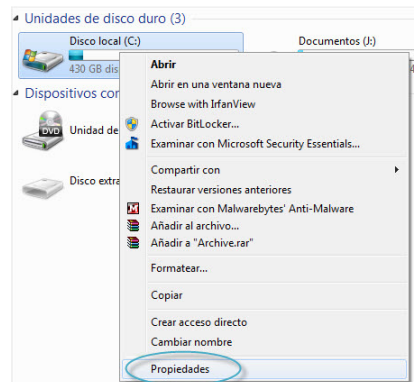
Unidades de disco duro (3)

Disco local (C:)

430 GB dis

Documentos (J:)

Dispositivos con

DVD

Unidad de

Disco extra

Abrir
Abrir en una ventana nueva
Browse with IrfanView
Activar BitLocker...
Examinar con Microsoft Security Essentials...

Compartir con
Restaurar versiones anteriores
Examinar con Malwarebytes' Anti-Malware
Añadir al archivo...
Añadir a "Archive.rar"

Formatear...

Copiar

Crear acceso directo
Cambiar nombre

Propiedades